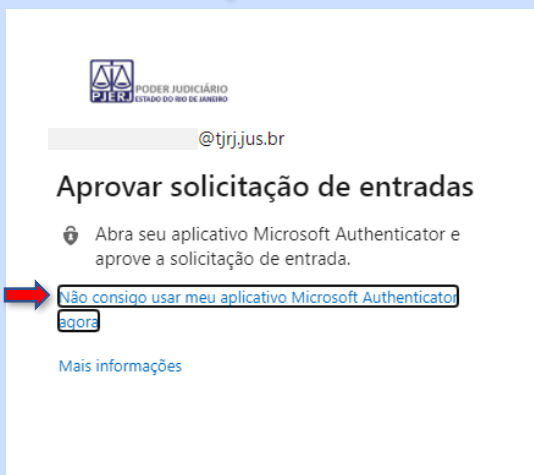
PJERJ PODER JUDICIÁRIO ESTADO DO RIO DE JANEIRO

@tjrj.jus.br

Aprovar solicitação de entradas

Abra seu aplicativo Microsoft Authenticator e aprove a solicitação de entrada.

Não consigo usar meu aplicativo Microsoft Authenticator agora

Mais informações